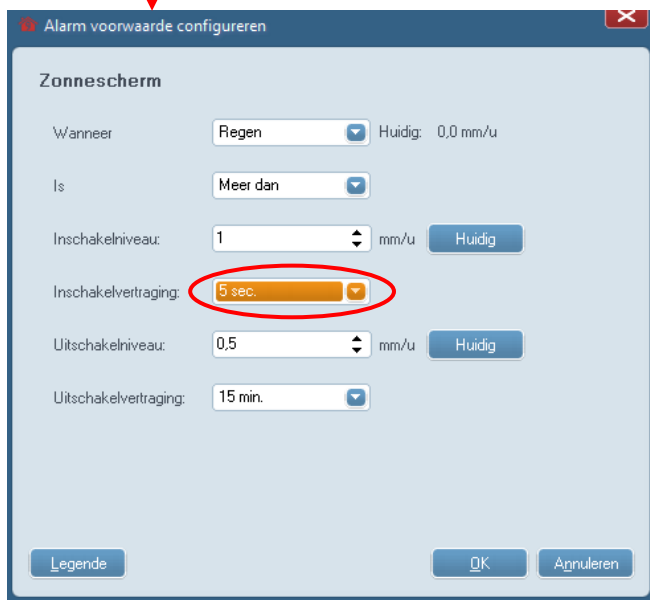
Alarm voorwaarde configureren

Zonnescherm

Wanneer Regen Huidig: 0,0 mm/u

Is Meer dan

Inschakelniveau: 1 mm/u Huidig

Inschakelvertraging: 5 sec.

Uitschakelniveau: 0,5 mm/u Huidig

Uitschakelvertraging: 15 min.

Legende OK Annuleren